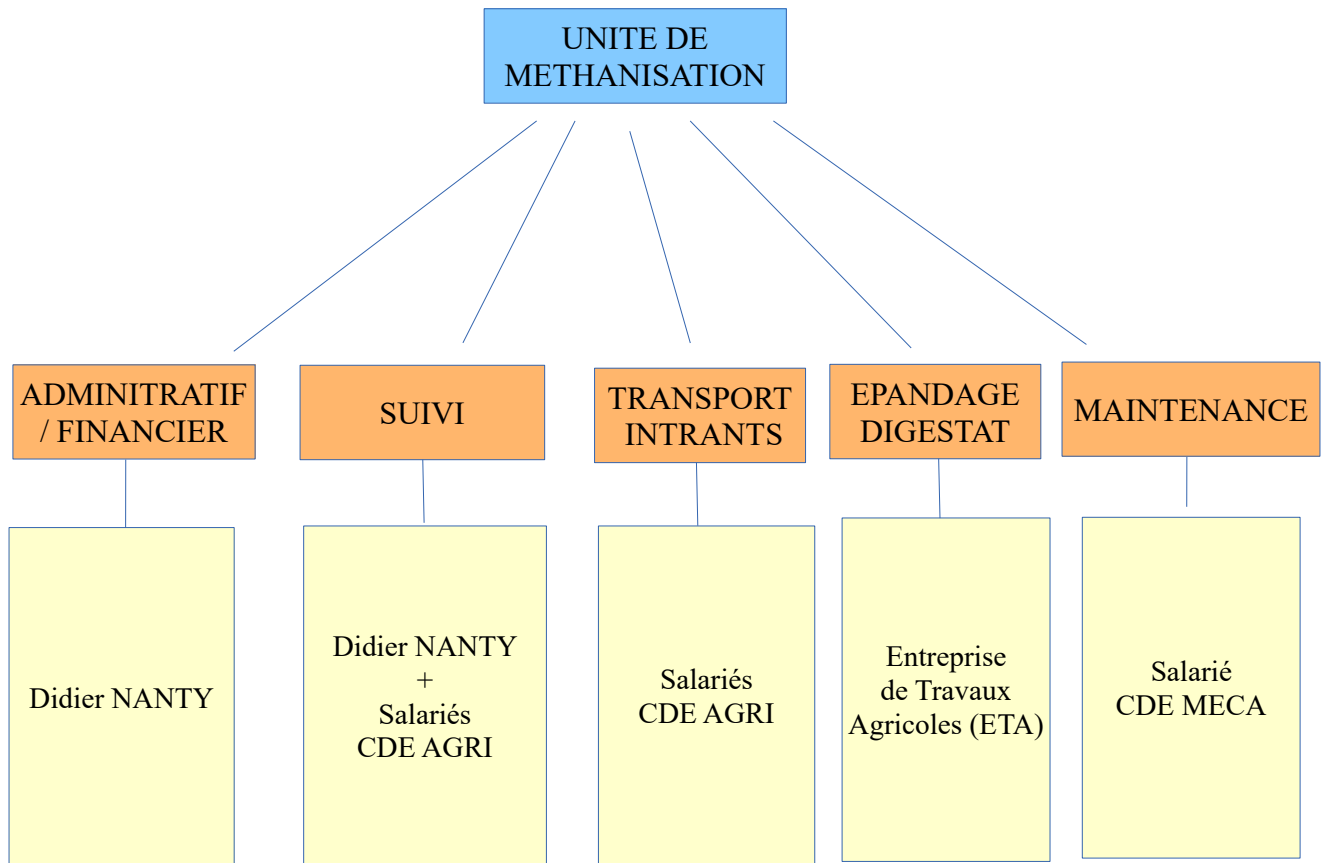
UNITE DE METHANISATION

ADMINITRATIF / FINANCIER

Didier NANTY

SUIVI

Didier NANTY
+
Salariés
CDE AGRI

TRANSPORT INTRANTS

Salariés
CDE AGRI

EPANDAGE DIGESTAT

Entreprise
de Travaux
Agricoles (ETA)

MAINTENANCE

Salarié
CDE MECA